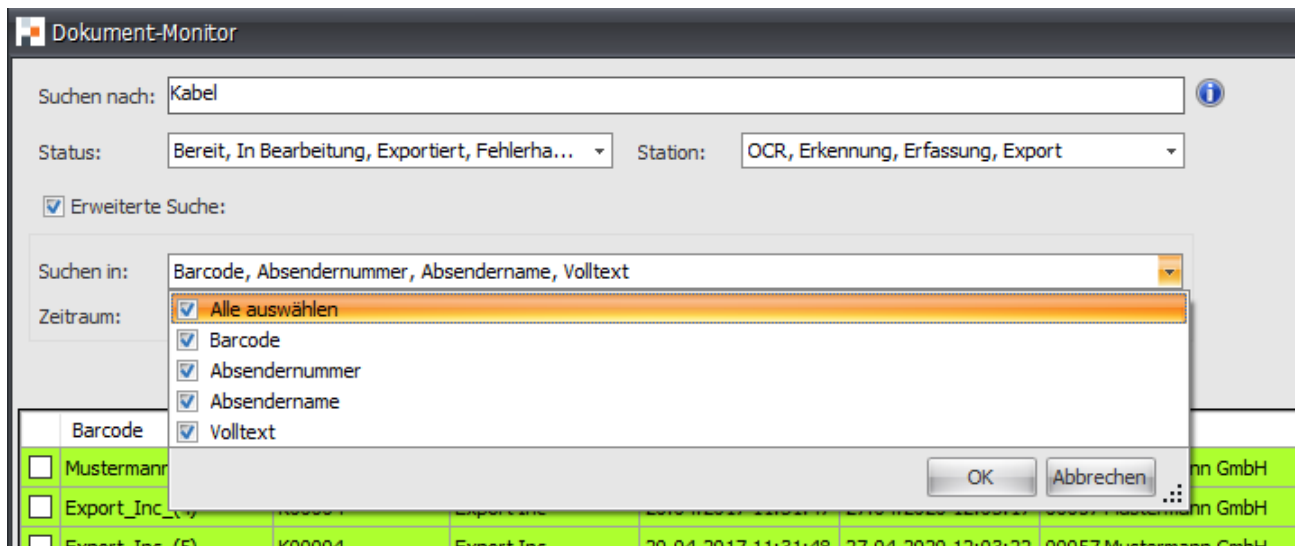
Dokument-Monitor

Suchen nach: Kabel

Status: Bereit, In Bearbeitung, Exportiert, Fehlerha...

Station: OCR, Erkennung, Erfassung, Export

Erweiterte Suche:

Suchen in: Barcode, Absendernummer, Absendername, Volltext

Zeitraum:

Alle auswählen
Barcode
Absendernummer
Absendername
Volltext

OK
Abbrechen

| | Barcode | | | | | |
|---|---|---|---|---|---|---|
| | Mustermann | | | | | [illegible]nn GmbH |
| | Export_Inc_(4) | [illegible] | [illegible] | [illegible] | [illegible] | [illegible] Mustermann GmbH |
| | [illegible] | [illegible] | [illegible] | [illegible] | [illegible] | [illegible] |